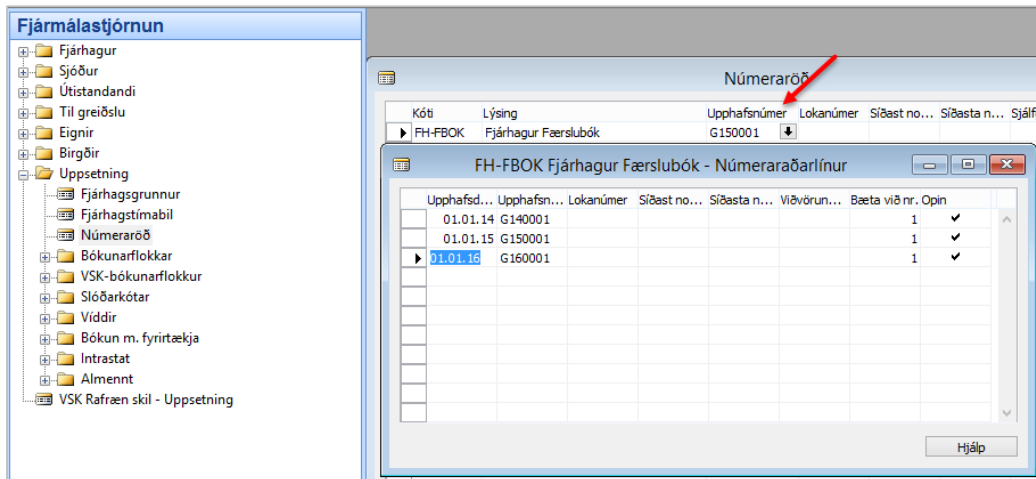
Fjármálastjórnun

Fjárhagur
Sjóður
Útistandandi
Til greiðslu
Eignir
Birgðir
Uppsetning
Fjárhagsgrunnur
Fjárhagstímabil
Númeraröð
Bókunarflokkar
VSK-bókunarflokkur
Slóðarkótar
Víddir
Bókun m. fyrirtækja
Intrastat
Almennt
VSK Rafræn skil - Uppsetning

Númeraröð

| Kóti | Lýsing | Upphafsnúmer | Lokanúmer | Síðast no... | Síðasta n... | Sjálf |
|---|---|---|---|---|---|---|
| FH-FBOK | Fjárhagur Færslubók | G150001 | | | | |

FH-FBOK Fjárhagur Færslubók - Númeraraðarlínur

| Upphafsd... | Upphafsn... | Lokanúmer | Síðast no... | Síðasta n... | Viðvörun... | Bæta við nr. | Opin |
|---|---|---|---|---|---|---|---|
| 01.01.14 | G140001 | | | | | 1 | ✔ |
| 01.01.15 | G150001 | | | | | 1 | ✔ |
| 01.01.16 | G160001 | | | | | 1 | ✔ |

Hjálp